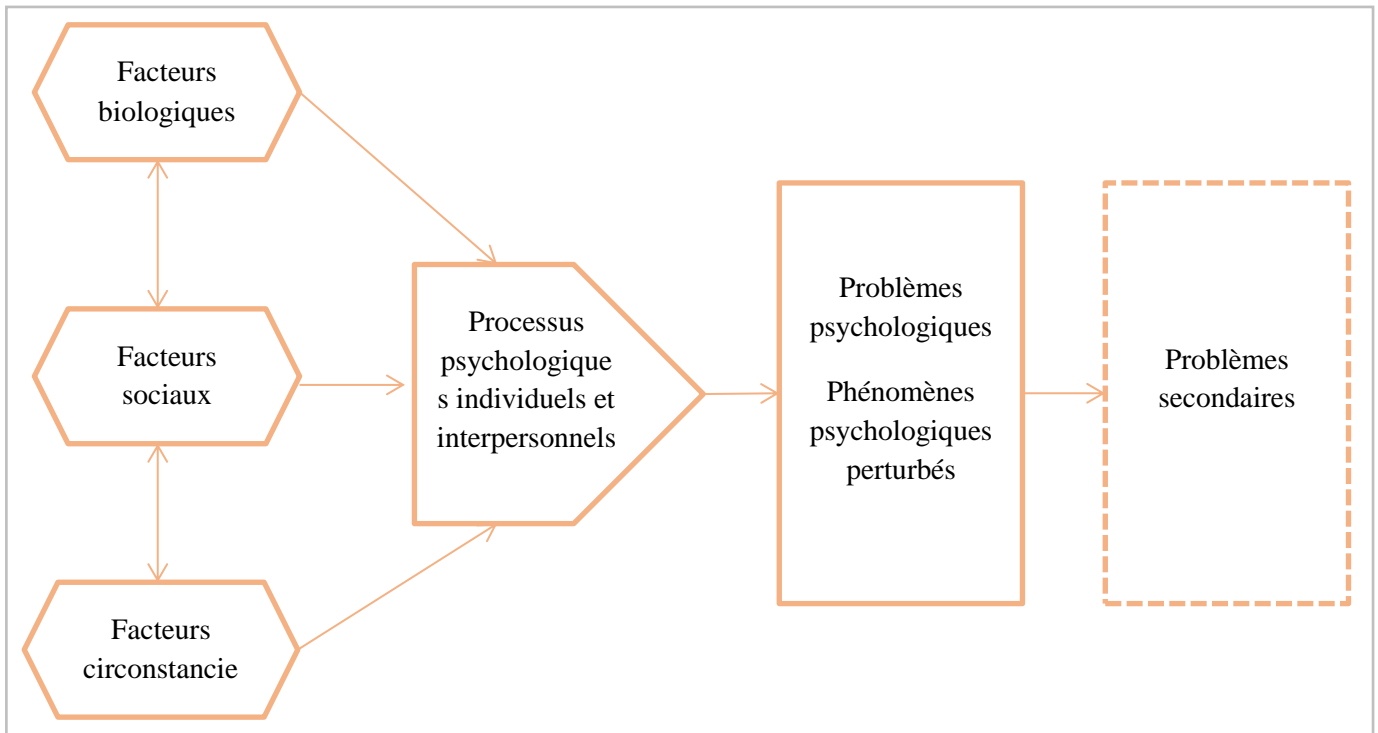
Facteurs biologiques

Facteurs sociaux

Facteurs circonstancie

Processus psychologique s individuels et interpersonnels

Problèmes psychologiques

Phénomènes psychologiques perturbés

Problèmes secondaires